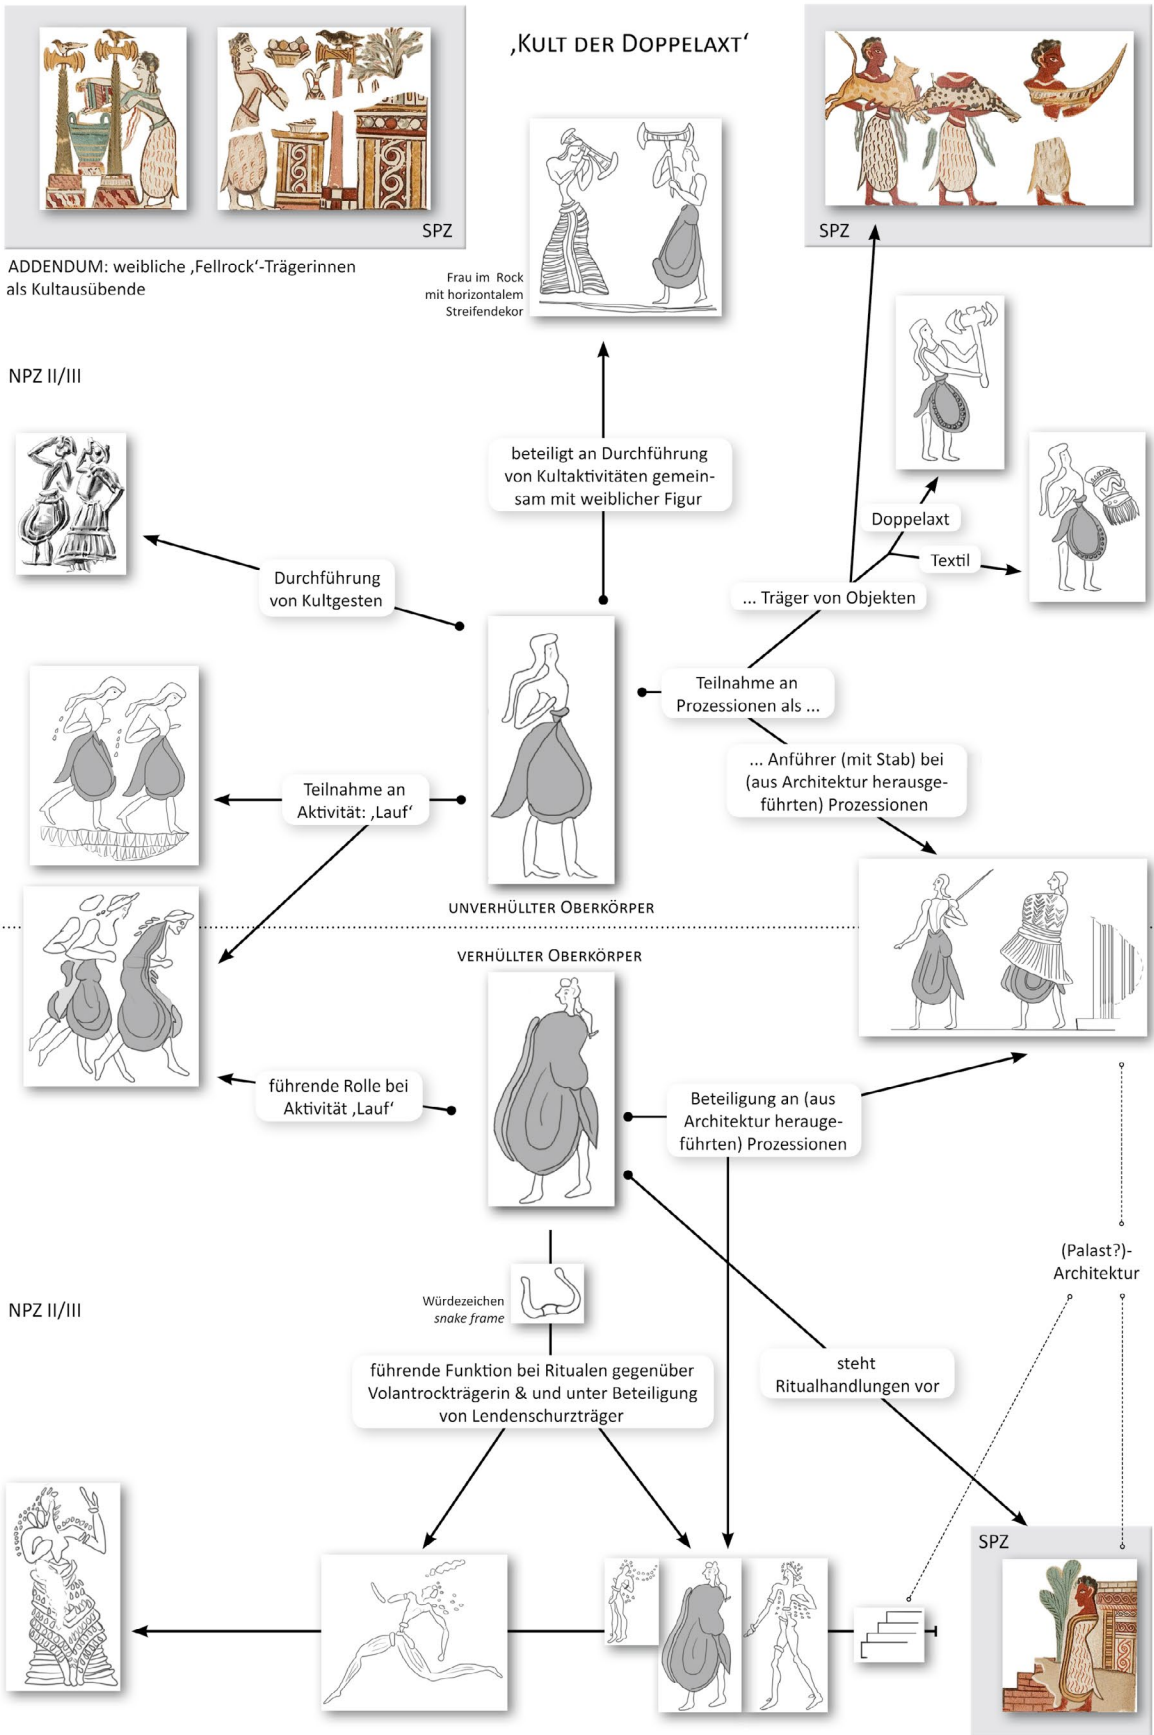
‚KULT DER DOPPELAXT‘

SPZ

SPZ

ADDENDUM: weibliche ‚Fellrock‘-Trägerinnen als Kultausübende

Frau im Rock mit horizontalem Streifendekor

NPZ II/III

beteiligt an Durchführung von Kultaktivitäten gemeinsam mit weiblicher Figur

Doppelaxt

Textil

Durchführung von Kultgesten

... Träger von Objekten

Teilnahme an Prozessionen als ...

... Anführer (mit Stab) bei (aus Architektur herausgeführten) Prozessionen

Teilnahme an Aktivität: ‚Lauf‘

UNVERHÜLLTER OBERKÖRPER

VERHÜLLTER OBERKÖRPER

führende Rolle bei Aktivität ‚Lauf‘

Beteiligung an (aus Architektur herausgeführten) Prozessionen

(Palast?)-Architektur

NPZ II/III

Würdezeichen *snake frame*

führende Funktion bei Ritualen gegenüber Volantrockträgerin & und unter Beteiligung von Lendenschurzträger

steht Ritualhandlungen vor

SPZ